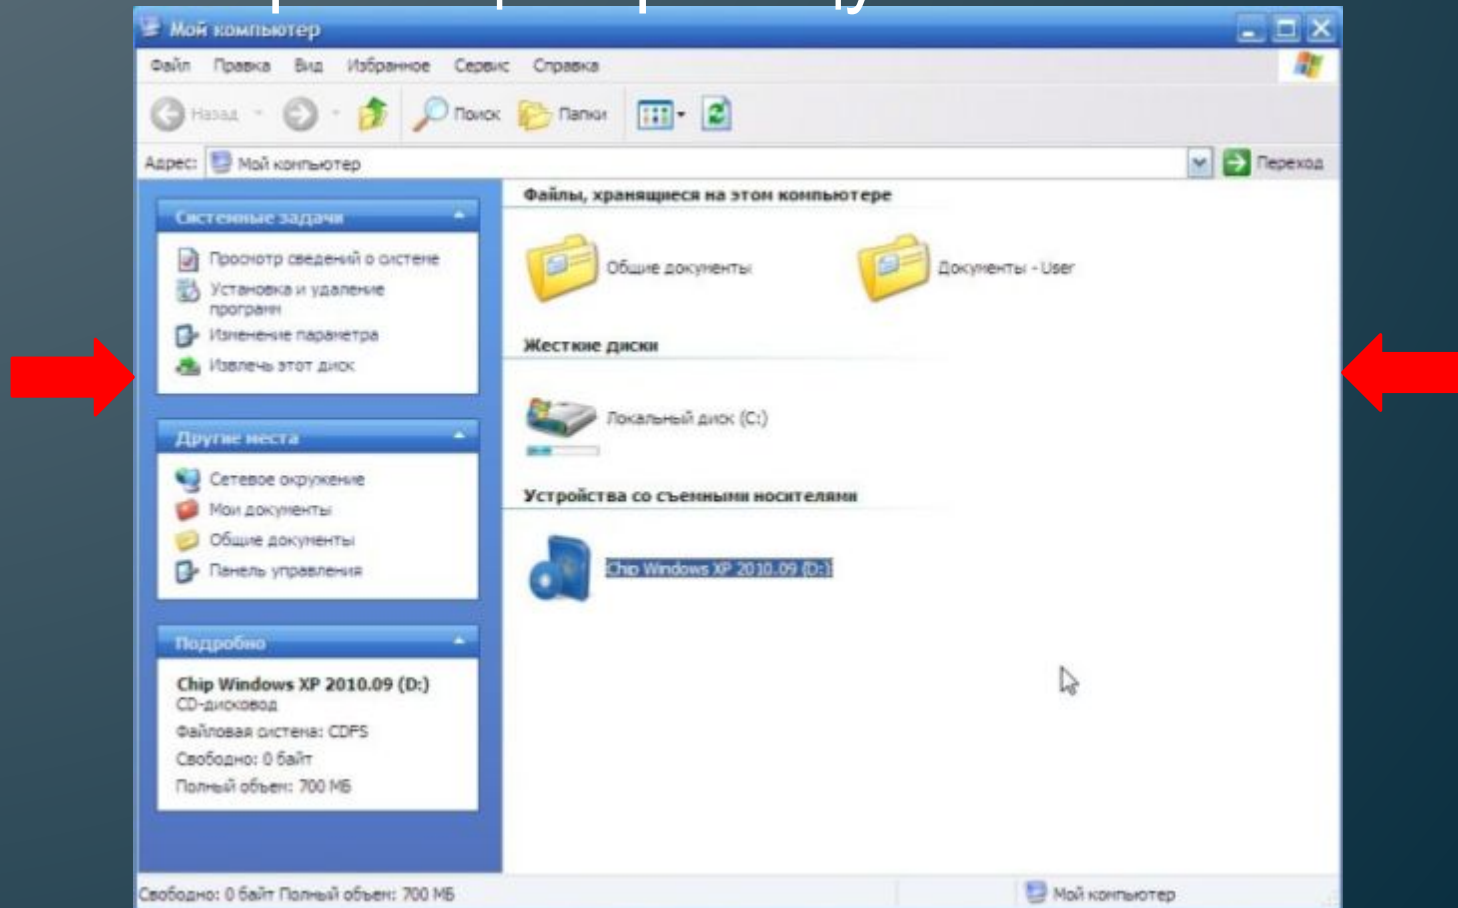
Мой компьютер

Файл Правка Вид Избранное Сервис Справка

Назад Поиск Папки

Адрес: Мой компьютер Переход

Системные задачи

Просмотр сведений о системе
Установка и удаление программ
Изменение параметра
Извлечь этот диск

Другие места

Сетевое окружение
Мои документы
Общие документы
Панель управления

Подробно

Chip Windows XP 2010.09 (D:)
CD-дисковод
Файловая система: CDFS
Свободно: 0 байт
Полный объем: 700 МБ

Файлы, хранящиеся на этом компьютере

Общие документы
Документы - User

Жесткие диски

Локальный диск (C:)

Устройства со съемными носителями

Chip Windows XP 2010.09 (D:)

Свободно: 0 байт Полный объем: 700 МБ
Мой компьютер